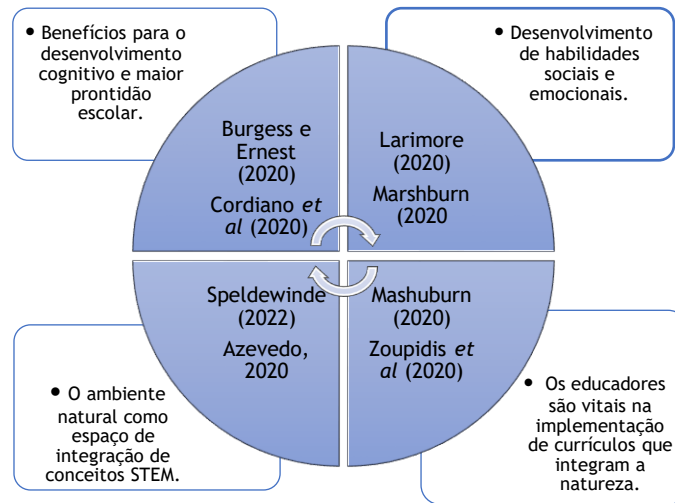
• Benefícios para o desenvolvimento cognitivo e maior prontidão escolar.

Burgess e Ernest (2020)

Cordiano *et al* (2020)

• Desenvolvimento de habilidades sociais e emocionais.

Larimore (2020)

Marshburn (2020

Speldewinde (2022)

Azevedo, 2020

• O ambiente natural como espaço de integração de conceitos STEM.

Mashuburn (2020)

Zoupidis *et al* (2020)

• Os educadores são vitais na implementação de currículos que integram a natureza.